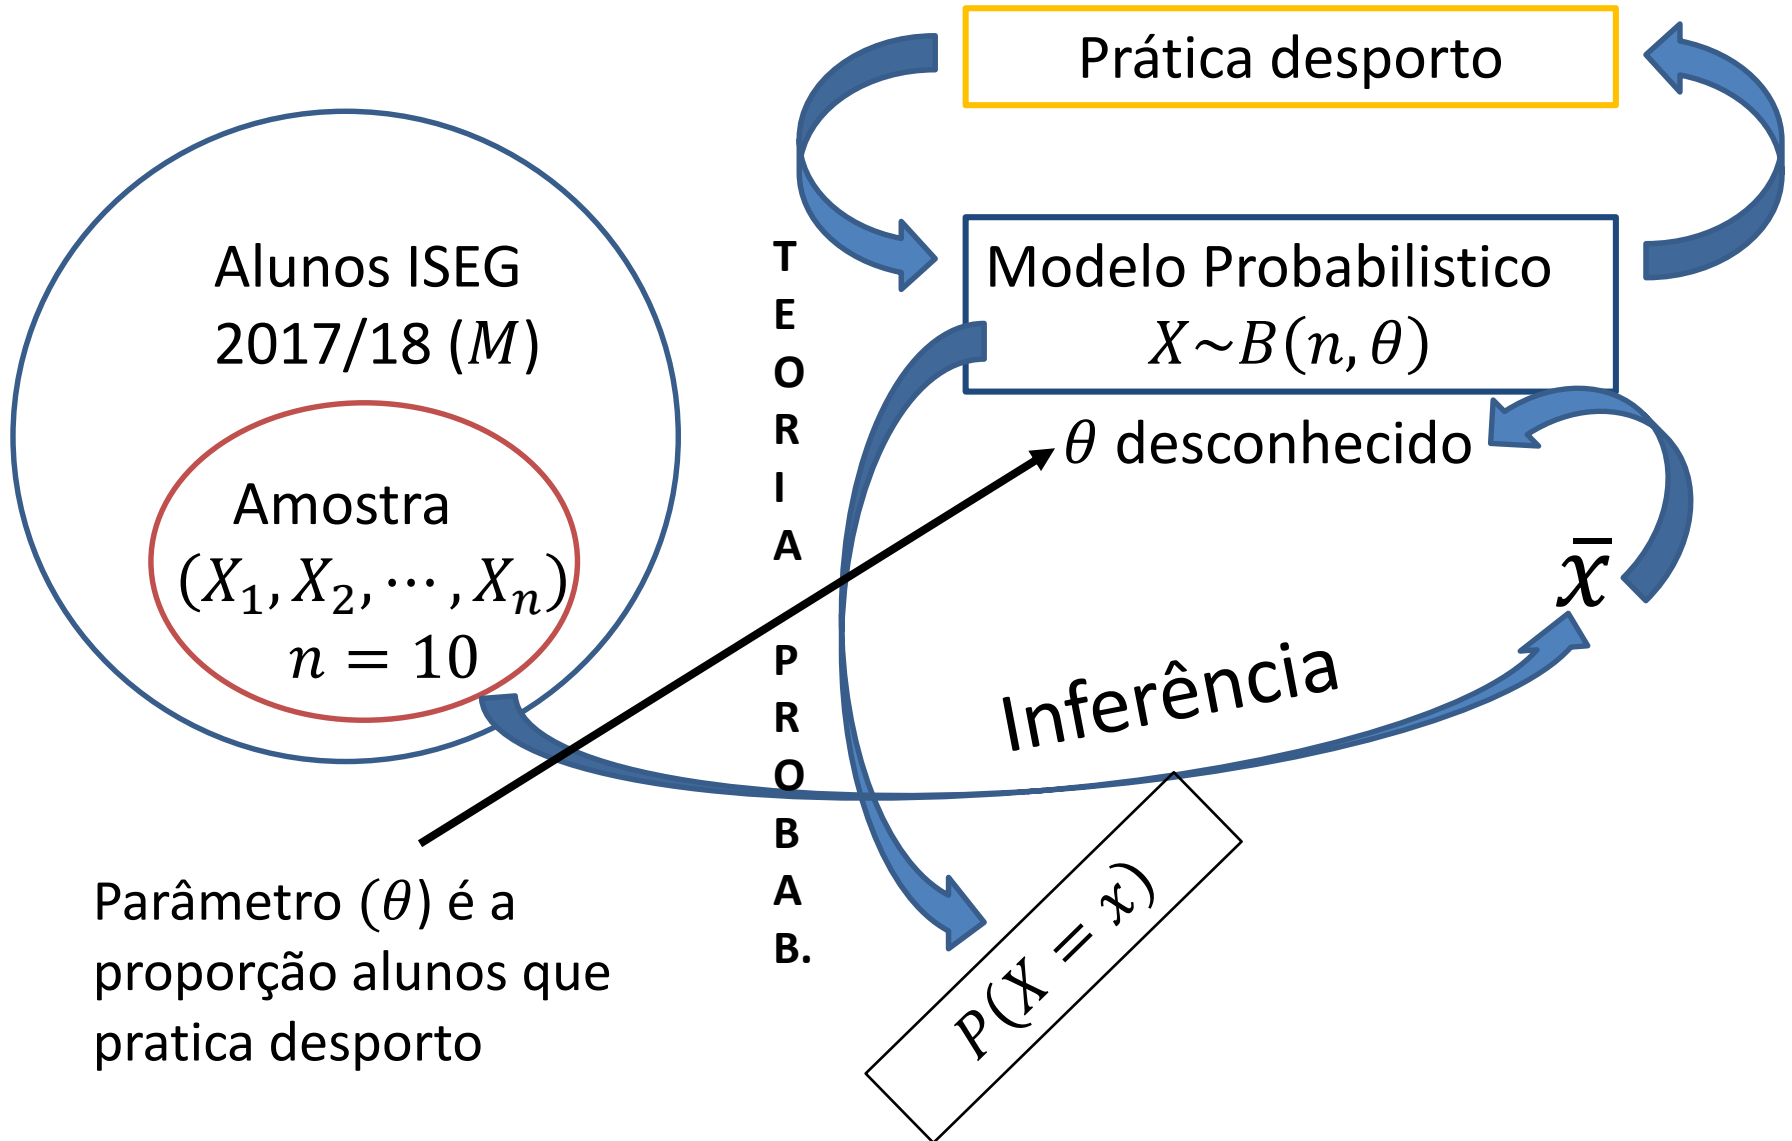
Prática desporto

Alunos ISEG 2017/18 $(M)$

Amostra $(X_1, X_2, \cdots, X_n)$ $n = 10$

TEORIA PROBAB.

Modelo Probabilistico $X \sim B(n, \theta)$

$\theta$ desconhecido

$\bar{x}$

Inferência

$P(X = x)$

Parâmetro $(\theta)$ é a proporção alunos que pratica desporto